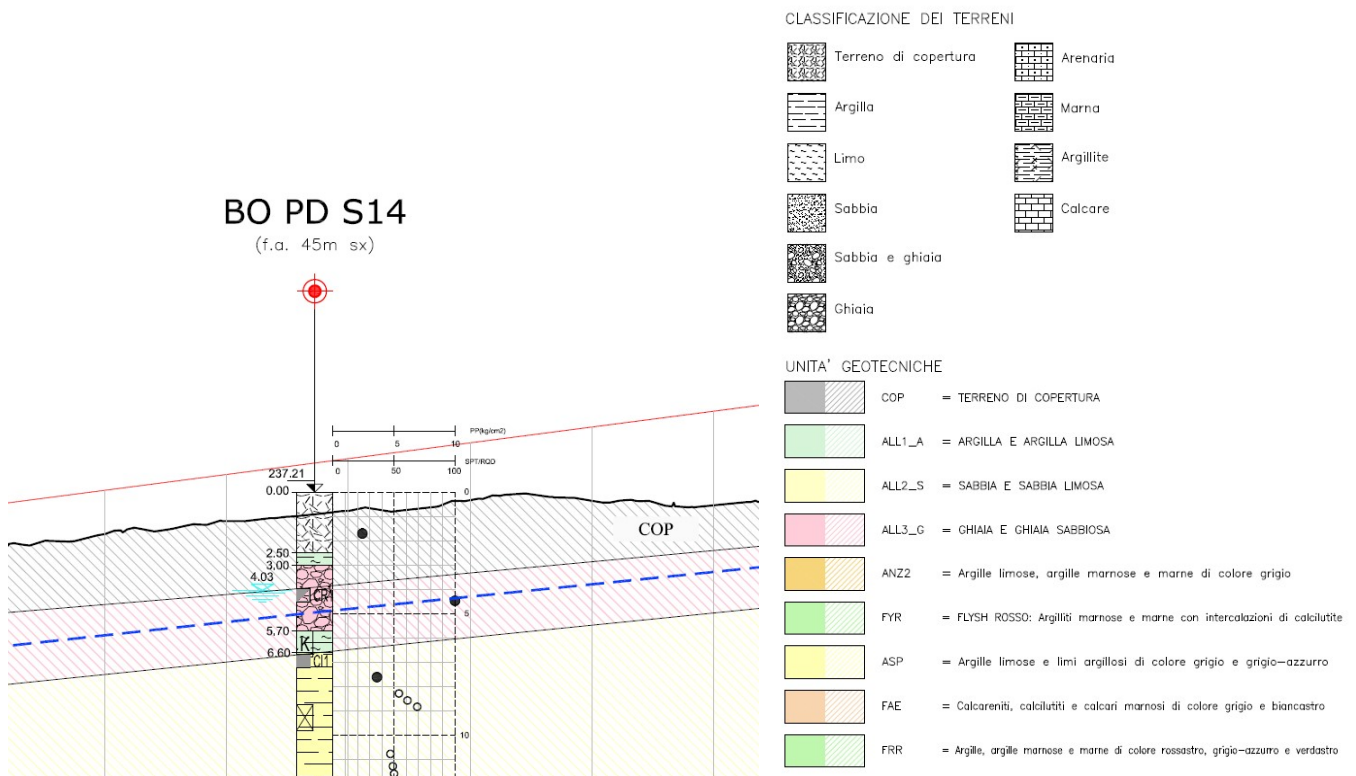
BO PD S14
(f.a. 45m sx)

PP(kg/cm2)
0 5 10
SPT/RQD
0 50 100

237.21
0.00
2.50
3.00
4.03
5.70
6.60

CR
K
Cl1

0
5
10

COP

CLASSIFICAZIONE DEI TERRENI

Terreno di copertura
Argilla
Limo
Sabbia
Sabbia e ghiaia
Ghiaia
Arenaria
Marna
Argillite
Calcare

UNITA' GEOTECNICHE

COP = TERRENO DI COPERTURA
ALL1_A = ARGILLA E ARGILLA LIMOSA
ALL2_S = SABBIA E SABBIA LIMOSA
ALL3_G = GHIAIA E GHIAIA SABBIOSA
ANZ2 = Argille limose, argille marnose e marne di colore grigio
FYR = FLYSH ROSSO: Argilliti marnose e marne con intercalazioni di calcilutite
ASP = Argille limose e limi argillosi di colore grigio e grigio—azzurro
FAE = Calcareniti, calcilutiti e calcari marnosi di colore grigio e biancastro
FRR = Argille, argille marnose e marne di colore rossastro, grigio—azzurro e verdastro